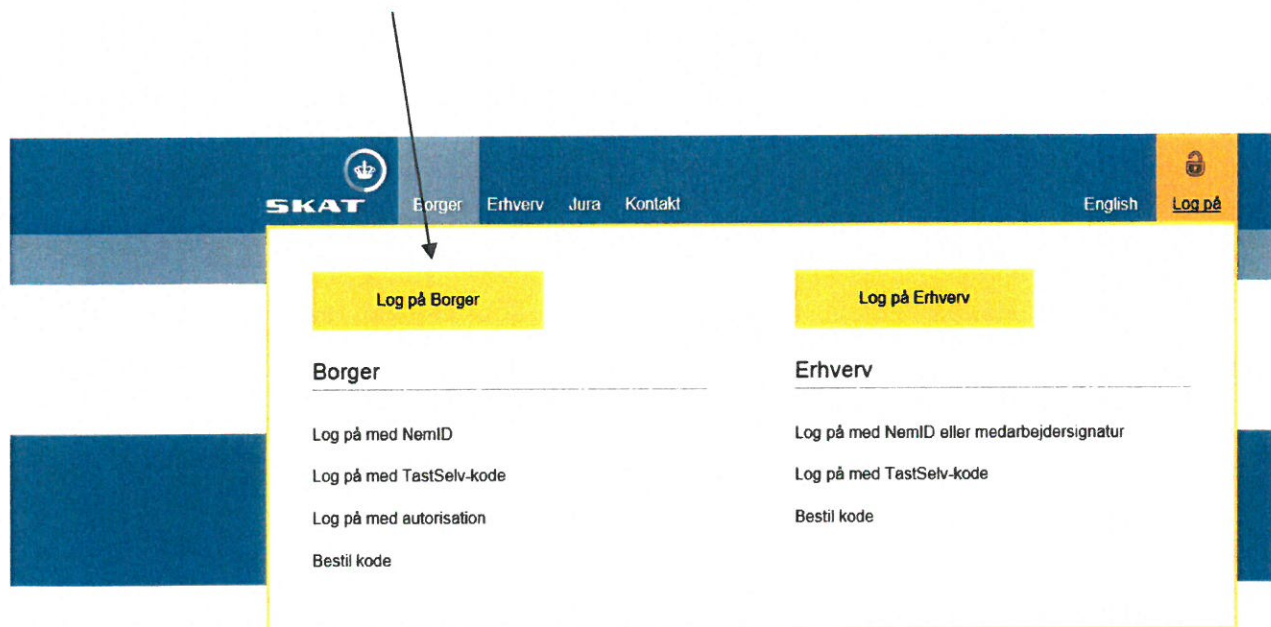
SKAT Borger Erhverv Jura Kontakt English Log på

Log på Borger

Borger

Log på med NemID

Log på med TastSelv-kode

Log på med autorisation

Bestil kode

Log på Erhverv

Erhverv

Log på med NemID eller medarbejdersignatur

Log på med TastSelv-kode

Bestil kode